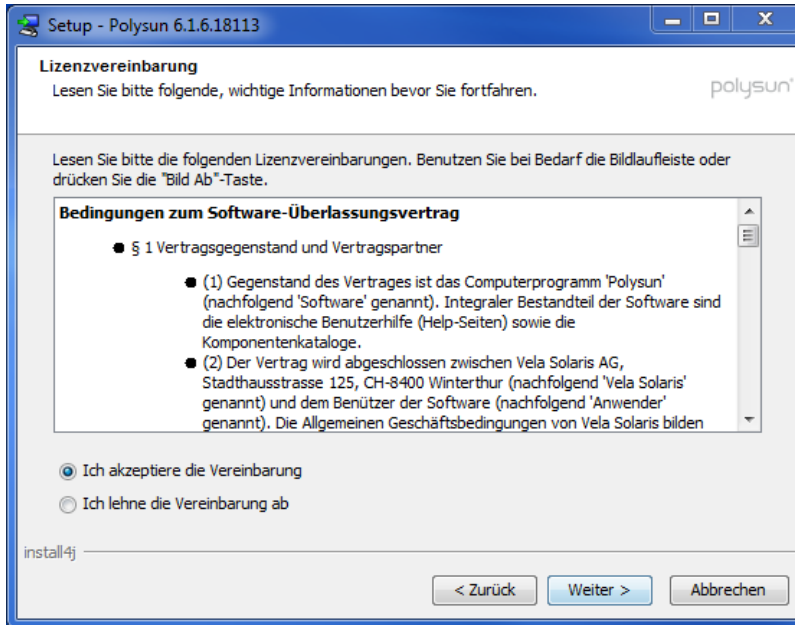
Setup - Polysun 6.1.6.18113

Lizenzvereinbarung
Lesen Sie bitte folgende, wichtige Informationen bevor Sie fortfahren.

polysun

Lesen Sie bitte die folgenden Lizenzvereinbarungen. Benutzen Sie bei Bedarf die Bildlaufleiste oder drücken Sie die "Bild Ab"-Taste.

Bedingungen zum Software-Überlassungsvertrag

- § 1 Vertragsgegenstand und Vertragspartner
  - (1) Gegenstand des Vertrages ist das Computerprogramm 'Polysun' (nachfolgend 'Software' genannt). Integraler Bestandteil der Software sind die elektronische Benutzerhilfe (Help-Seiten) sowie die Komponentenkataloge.
  - (2) Der Vertrag wird abgeschlossen zwischen Vela Solaris AG, Stadthausstrasse 125, CH-8400 Winterthur (nachfolgend 'Vela Solaris' genannt) und dem Benützer der Software (nachfolgend 'Anwender' genannt). Die Allgemeinen Geschäftsbedingungen von Vela Solaris bilden

Ich akzeptiere die Vereinbarung
Ich lehne die Vereinbarung ab

install4j

< Zurück | Weiter > | Abbrechen